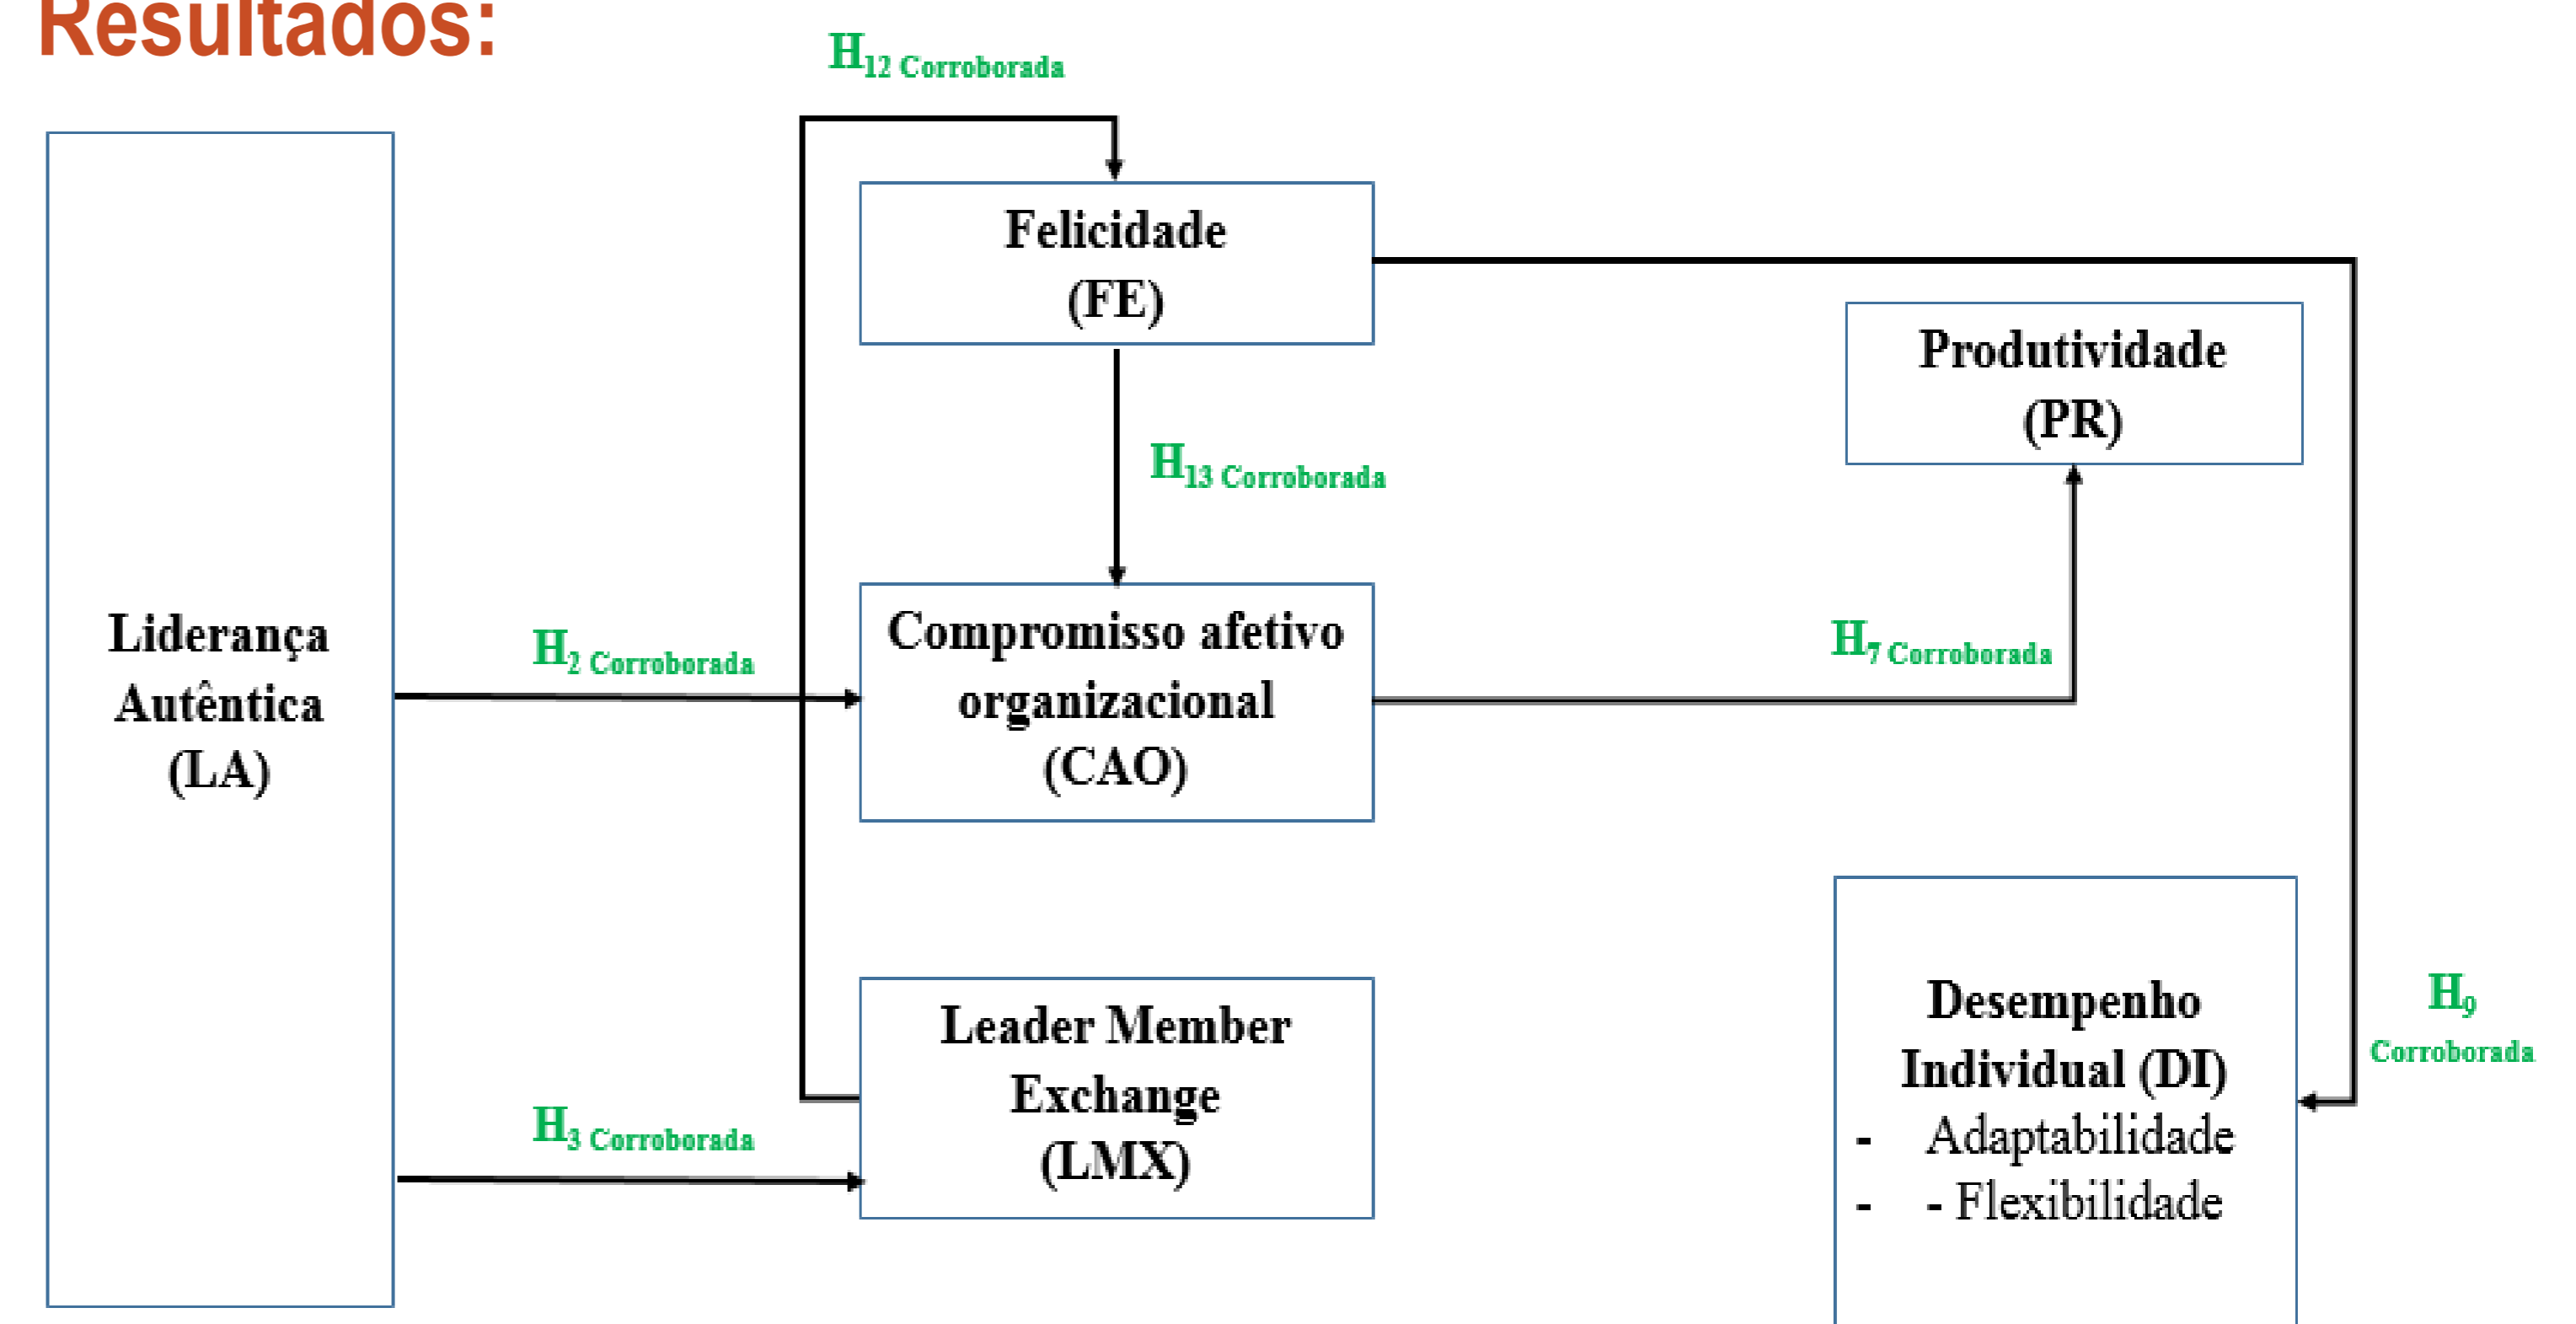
Resultados:

$H_{12}$ Corroborada

Felicidade (FE)

Produtividade (PR)

$H_{13}$ Corroborada

Liderança Autêntica (LA)

$H_2$ Corroborada

Compromisso afetivo organizacional (CAO)

$H_7$ Corroborada

Leader Member Exchange (LMX)

$H_3$ Corroborada

Desempenho Individual (DI)
- Adaptabilidade
- - Flexibilidade

$H_9$ Corroborada